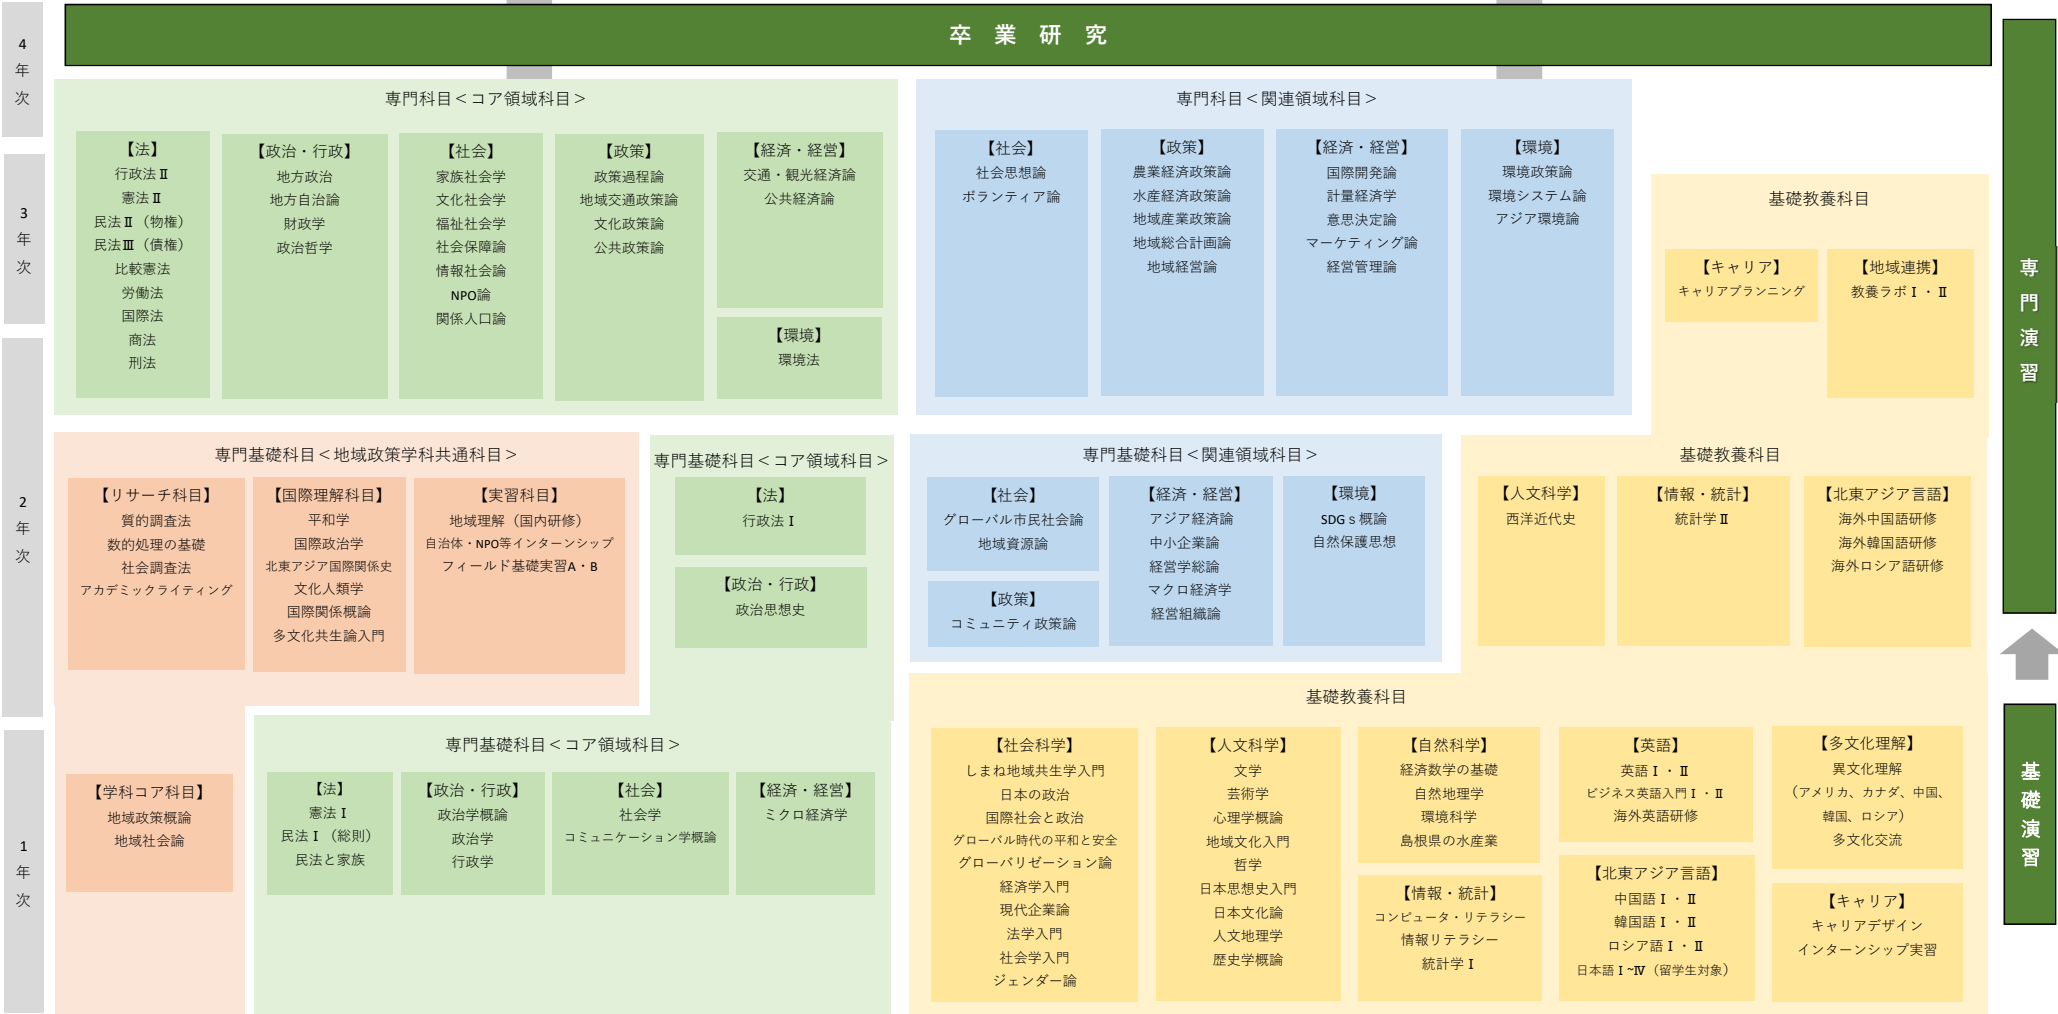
4
年
次

3
年
次

2
年
次

1
年
次

卒 業 研 究

専
門
演
習

基
礎
演
習

専門科目＜コア領域科目＞

【法】
行政法Ⅱ
憲法Ⅱ
民法Ⅱ（物権）
民法Ⅲ（債権）
比較憲法
労働法
国際法
商法
刑法

【政治・行政】
地方政治
地方自治論
財政学
政治哲学

【社会】
家族社会学
文化社会学
福祉社会学
社会保障論
情報社会論
NPO論
関係人口論

【政策】
政策過程論
地域交通政策論
文化政策論
公共政策論

【経済・経営】
交通・観光経済論
公共経済論

【環境】
環境法

専門科目＜関連領域科目＞

【社会】
社会思想論
ボランティア論

【政策】
農業経済政策論
水産経済政策論
地域産業政策論
地域総合計画論
地域経営論

【経済・経営】
国際開発論
計量経済学
意思決定論
マーケティング論
経営管理論

【環境】
環境政策論
環境システム論
アジア環境論

基礎教養科目

【キャリア】
キャリアプランニング

【地域連携】
教養ラボⅠ・Ⅱ

専門基礎科目＜地域政策学科共通科目＞

【リサーチ科目】
質的調査法
数的処理の基礎
社会調査法
アカデミックライティング

【国際理解科目】
平和学
国際政治学
北東アジア国際関係史
文化人類学
国際関係概論
多文化共生論入門

【実習科目】
地域理解（国内研修）
自治体・NPO等インターンシップ
フィールド基礎実習A・B

専門基礎科目＜コア領域科目＞

【法】
行政法Ⅰ

【政治・行政】
政治思想史

専門基礎科目＜関連領域科目＞

【社会】
グローバル市民社会論
地域資源論

【政策】
コミュニティ政策論

【経済・経営】
アジア経済論
中小企業論
経営学総論
マクロ経済学
経営組織論

【環境】
SDGｓ概論
自然保護思想

基礎教養科目

【人文科学】
西洋近代史

【情報・統計】
統計学Ⅱ

【北東アジア言語】
海外中国語研修
海外韓国語研修
海外ロシア語研修

【学科コア科目】
地域政策概論
地域社会論

専門基礎科目＜コア領域科目＞

【法】
憲法Ⅰ
民法Ⅰ（総則）
民法と家族

【政治・行政】
政治学概論
政治学
行政学

【社会】
社会学
コミュニケーション学概論

【経済・経営】
ミクロ経済学

基礎教養科目

【社会科学】
しまね地域共生学入門
日本の政治
国際社会と政治
グローバル時代の平和と安全
グローバリゼーション論
経済学入門
現代企業論
法学入門
社会学入門
ジェンダー論

【人文科学】
文学
芸術学
心理学概論
地域文化入門
哲学
日本思想史入門
日本文化論
人文地理学
歴史学概論

【自然科学】
経済数学の基礎
自然地理学
環境科学
島根県の水産業

【情報・統計】
コンピュータ・リテラシー
情報リテラシー
統計学Ⅰ

【英語】
英語Ⅰ・Ⅱ
ビジネス英語入門Ⅰ・Ⅱ
海外英語研修

【北東アジア言語】
中国語Ⅰ・Ⅱ
韓国語Ⅰ・Ⅱ
ロシア語Ⅰ・Ⅱ
日本語Ⅰ~Ⅳ（留学生対象）

【多文化理解】
異文化理解
（アメリカ、カナダ、中国、韓国、ロシア）
多文化交流

【キャリア】
キャリアデザイン
インターンシップ実習